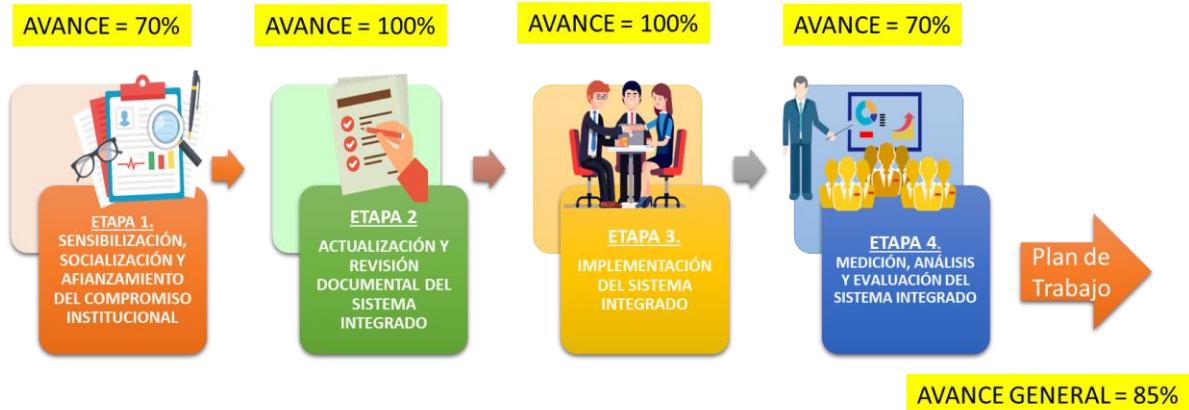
AVANCE = 70%

ETAPA 1.
SENSIBILIZACIÓN, SOCIALIZACIÓN Y AFIANZAMIENTO DEL COMPROMISO INSTITUCIONAL

AVANCE = 100%

ETAPA 2
ACTUALIZACIÓN Y REVISIÓN DOCUMENTAL DEL SISTEMA INTEGRADO

AVANCE = 100%

ETAPA 3.
IMPLEMENTACIÓN DEL SISTEMA INTEGRADO

AVANCE = 70%

ETAPA 4.
MEDICIÓN, ANÁLISIS Y EVALUACIÓN DEL SISTEMA INTEGRADO

Plan de Trabajo

AVANCE GENERAL = 85%